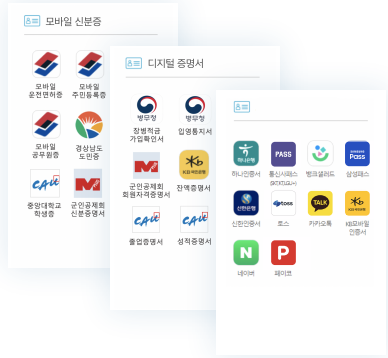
모바일 신분증

모바일 운전면허증
모바일 주민등록증
모바일 공무원증
경상남도 도민증
CAU
중앙대학교 학생증
M
군인공제회 신분증명서

디지털 증명서

병무청
장병적금 가입확인서
병무청
입영통지서
M
군인공제회 회원자격증명서
KB
잔액증명서
CAU
졸업증명서
CAU
성적증명서

하나인증서
PASS
통신사패스 (SKT/KT/LGU+)
뱅크샐러드
Pass
삼성패스
신한인증서
toss
토스
TALK
카카오톡
KB
KB모바일 인증서
N
네이버
P
페이코